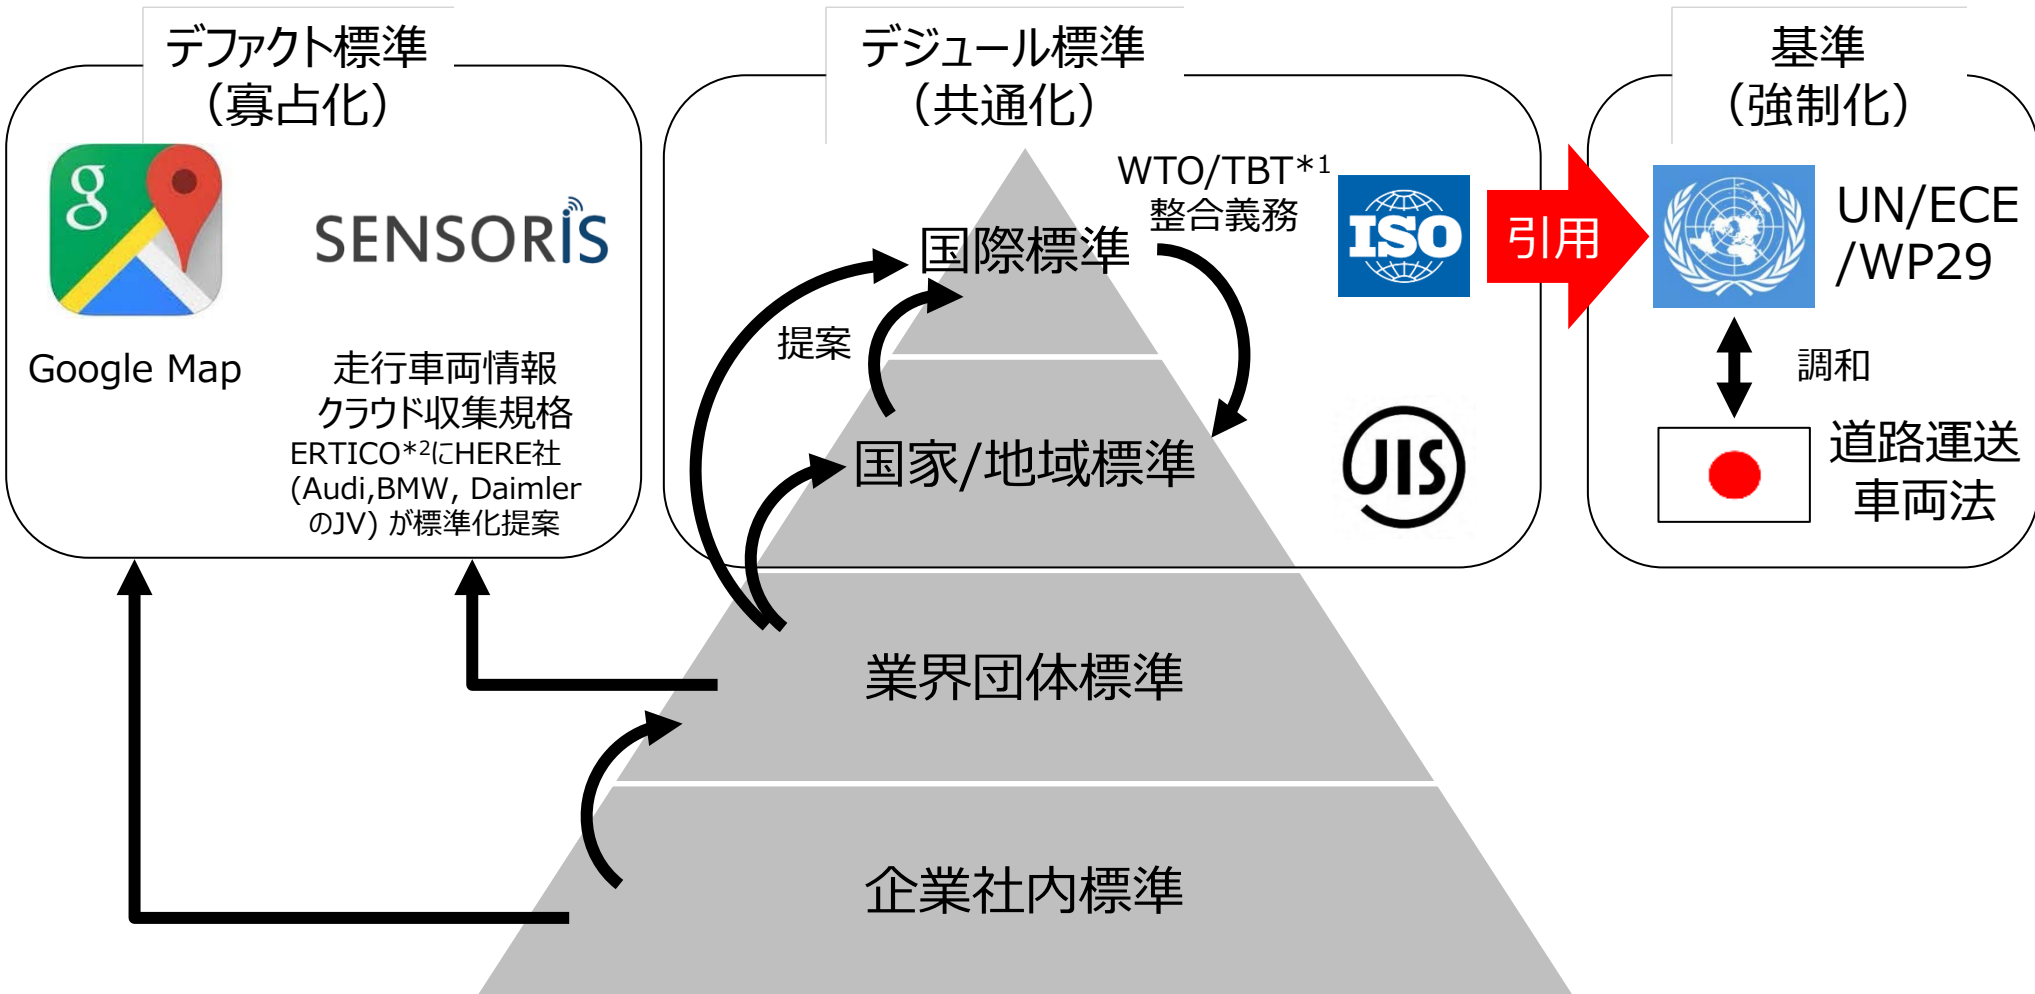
デファクト標準
(寡占化)

Google Map

SENSORIS

走行車両情報
クラウド収集規格
ERTICO*²にHERE社
(Audi,BMW, Daimler
のJV) が標準化提案

デジュール標準
(共通化)

WTO/TBT*¹
整合義務

ISO

国際標準

提案

国家/地域標準

JIS

業界団体標準

企業社内標準

引用

基準
(強制化)

UN/ECE
/WP29

調和

道路運送
車両法